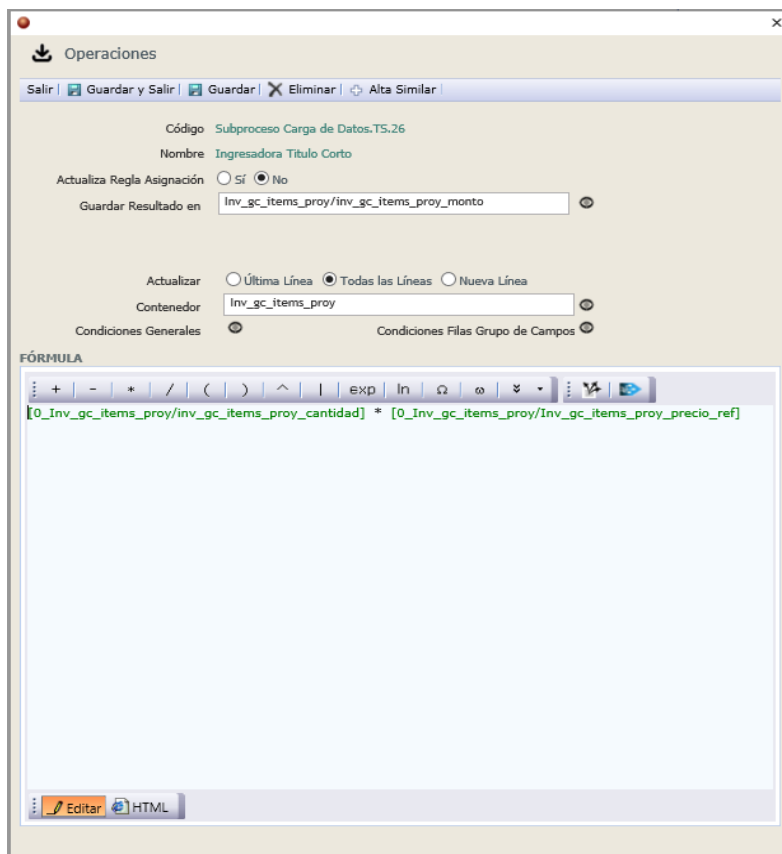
×

Operaciones

Salir | Guardar y Salir | Guardar | Eliminar | Alta Similar

Código Subproceso Carga de Datos.TS.26

Nombre Ingresadora Titulo Corto

Actualiza Regla Asignación Sí No

Guardar Resultado en Inv_gc_items_proy/inv_gc_items_proy_monto

Actualizar Última Línea Todas las Líneas Nueva Línea

Contenedor Inv_gc_items_proy

Condiciones Generales

Condiciones Filas Grupo de Campos

FÓRMULA

+ | - | * | / | ( | ) | ^ | | | exp | ln | Ω | ω | ¥

[0_Inv_gc_items_proy/inv_gc_items_proy_cantidad] * [0_Inv_gc_items_proy/Inv_gc_items_proy_precio_ref]

Editar HTML